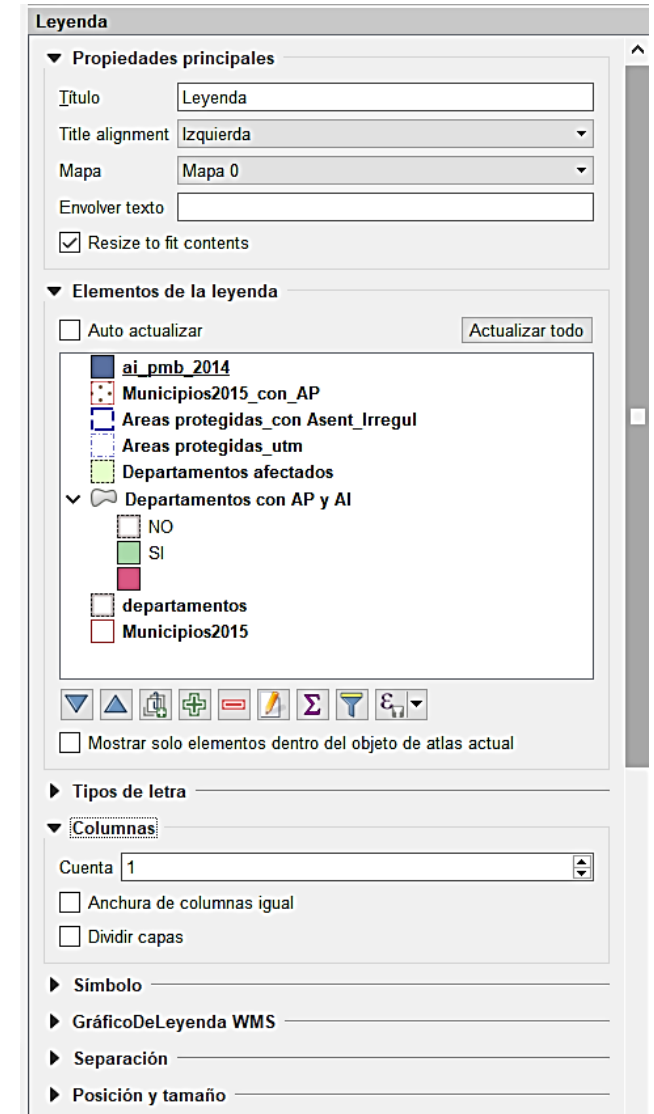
Leyenda

Propiedades principales

Título Leyenda

Title alignment Izquierda

Mapa Mapa 0

Envolver texto

Resize to fit contents

Elementos de la leyenda

Auto actualizar

Actualizar todo

ai_pmb_2014
Municipios2015_con_AP
Areas protegidas_con Asent_Irregul
Areas protegidas_utm
Departamentos afectados
Departamentos con AP y AI
NO
SI
departamentos
Municipios2015

Mostrar solo elementos dentro del objeto de atlas actual

Tipos de letra

Columnas

Cuenta 1

Anchura de columnas igual

Dividir capas

Símbolo

GráficoDeLeyenda WMS

Separación

Posición y tamaño